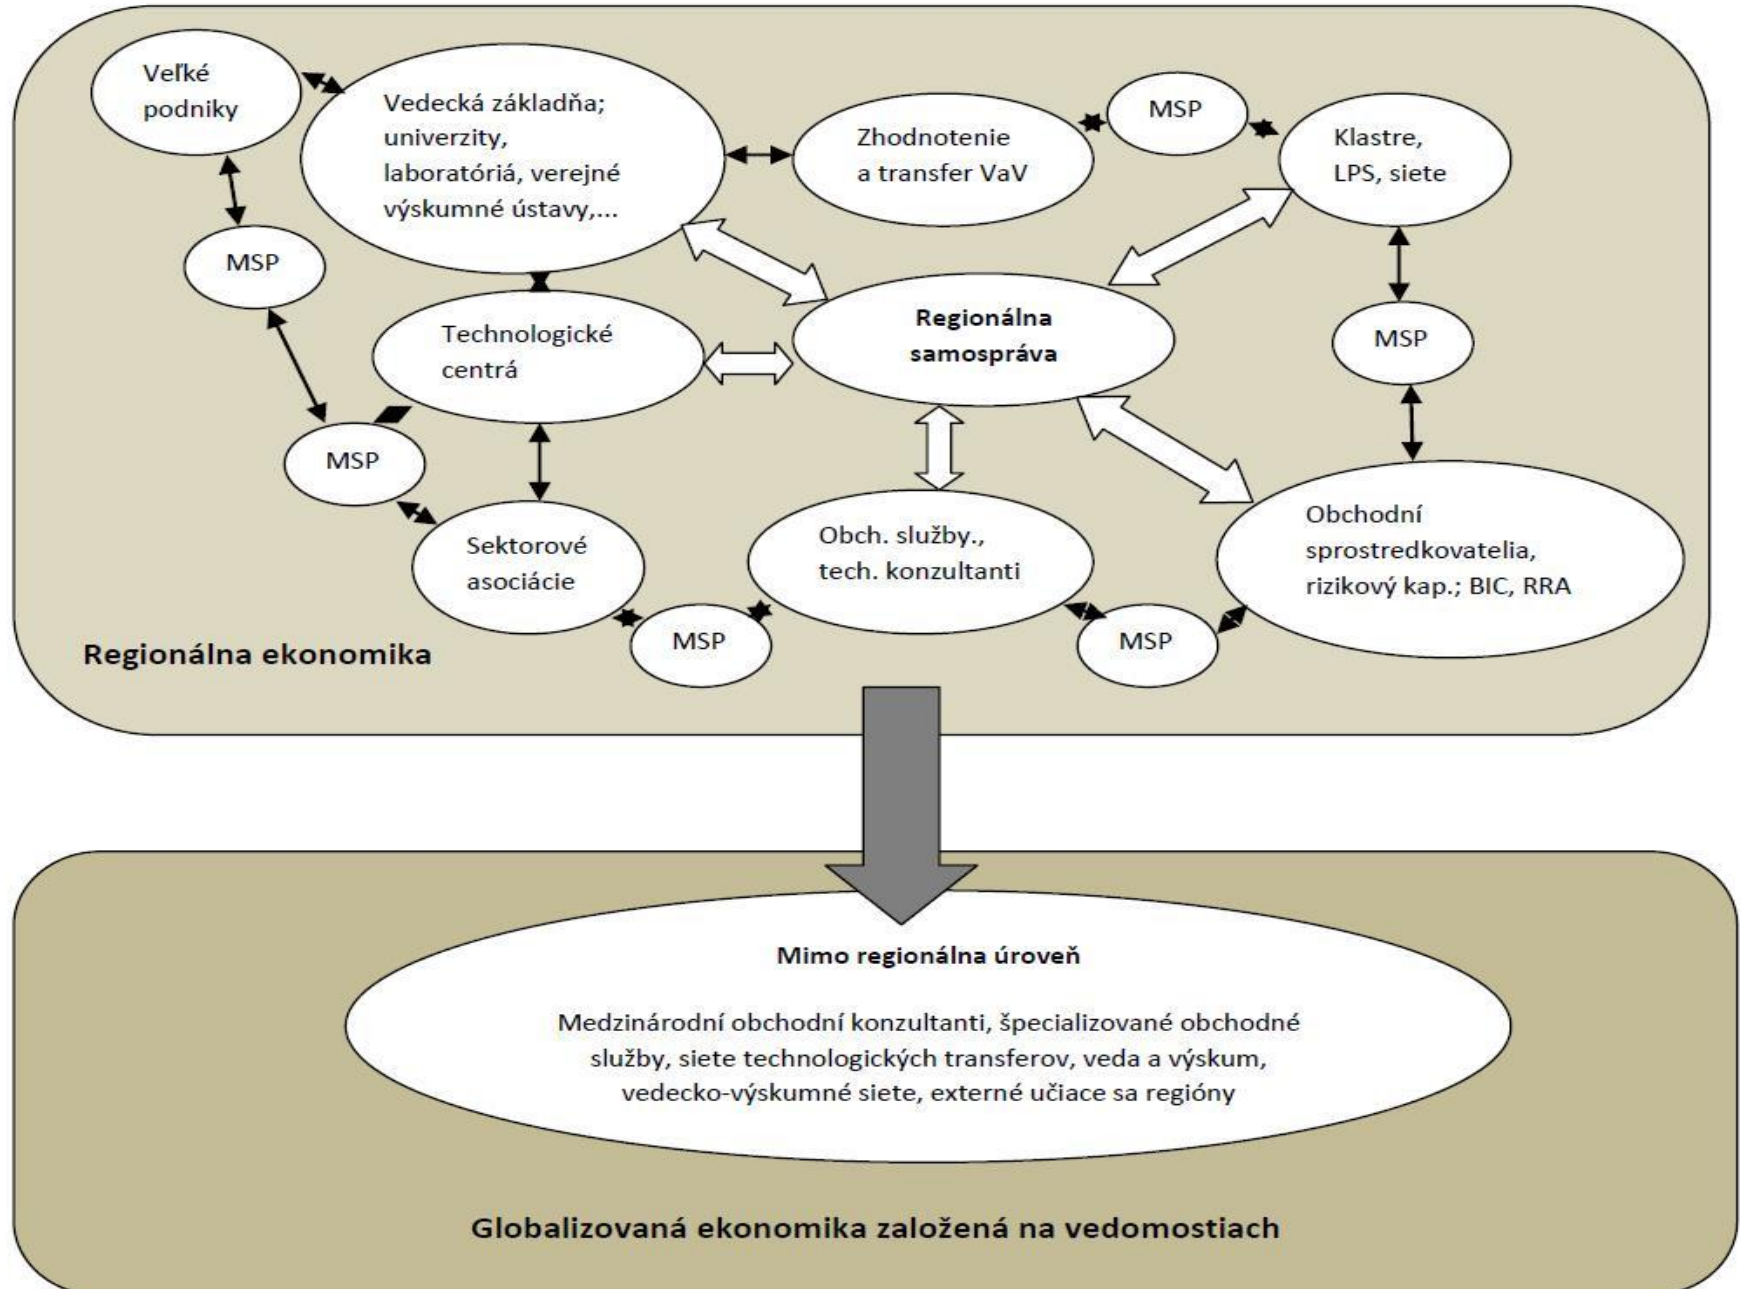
Veľké podniky

Vedecká základňa; univerzity, laboratóriá, verejné výskumné ústavy,...

MSP

Zhodnotenie a transfer VaV

Klastre, LPS, siete

MSP

Technologické centrá

Regionálna samospráva

MSP

MSP

Sektorové asociácie

Obch. služby., tech. konzultanti

Obchodní sprostredkovatelia, rizikový kap.; BIC, RRA

MSP

MSP

Regionálna ekonomika

Mimo regionálna úroveň

Medzinárodní obchodní konzultanti, špecializované obchodné služby, siete technologických transferov, veda a výskum, vedecko-výskumné siete, externé učiace sa regióny

Globalizovaná ekonomika založená na vedomostiach